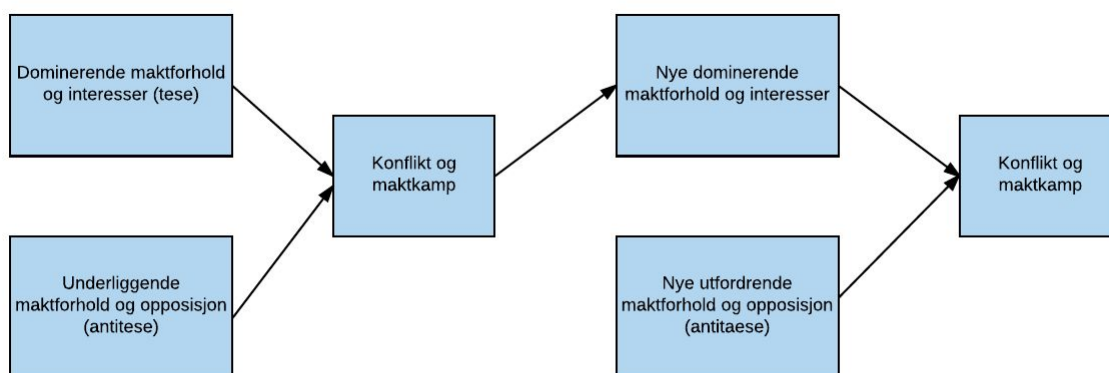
Dominerende maktforhold og interesser (tese)

Underliggende maktforhold og opposisjon (antitese)

Konflikt og maktkamp

Nye dominerende maktforhold og interesser

Nye utfordrende maktforhold og opposisjon (antitaese)

Konflikt og maktkamp